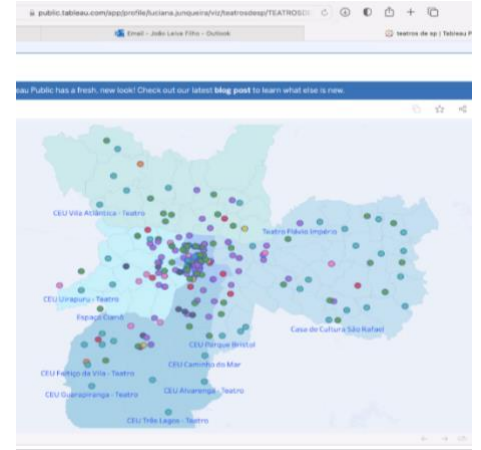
public.tableau.com/app/profile/luciana.junqueira/viz/teatrosdesp/TEATROSDE

Email – João Leiva Filho – Outlook

teatros de sp | Tableau P

eau Public has a fresh, new look! Check out our latest blog post to learn what else is new.

CEU Vila Atlântica - Teatro

Teatro Flávio Império

CEU Uirapuru - Teatro

Espaço Cuirô

Casa de Cultura São Rafael

CEU Parque Bristol

CEU Caminho do Mar

CEU Feitiço da Vila - Teatro

CEU Alvarenga - Teatro

CEU Guarapiranga - Teatro

CEU Três Lagos - Teatro